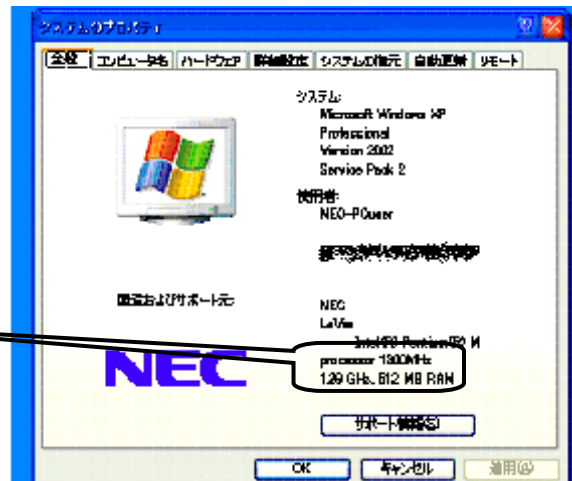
システムのプロパティ

全般 | コンピュータ名 | ハードウェア | 詳細設定 | システムの復元 | 自動更新 | リモート

システム:
Microsoft Windows XP
Professional
Version 2002
Service Pack 2

使用者:
NEC-PCuser
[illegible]

製造およびサポート元:
NEC
LaVie
Intel(R) Pentium(R) M
processor 1300MHz
1.29 GHz, 512 MB RAM

NEC

サポート情報(S)

OK | キャンセル | 適用(A)